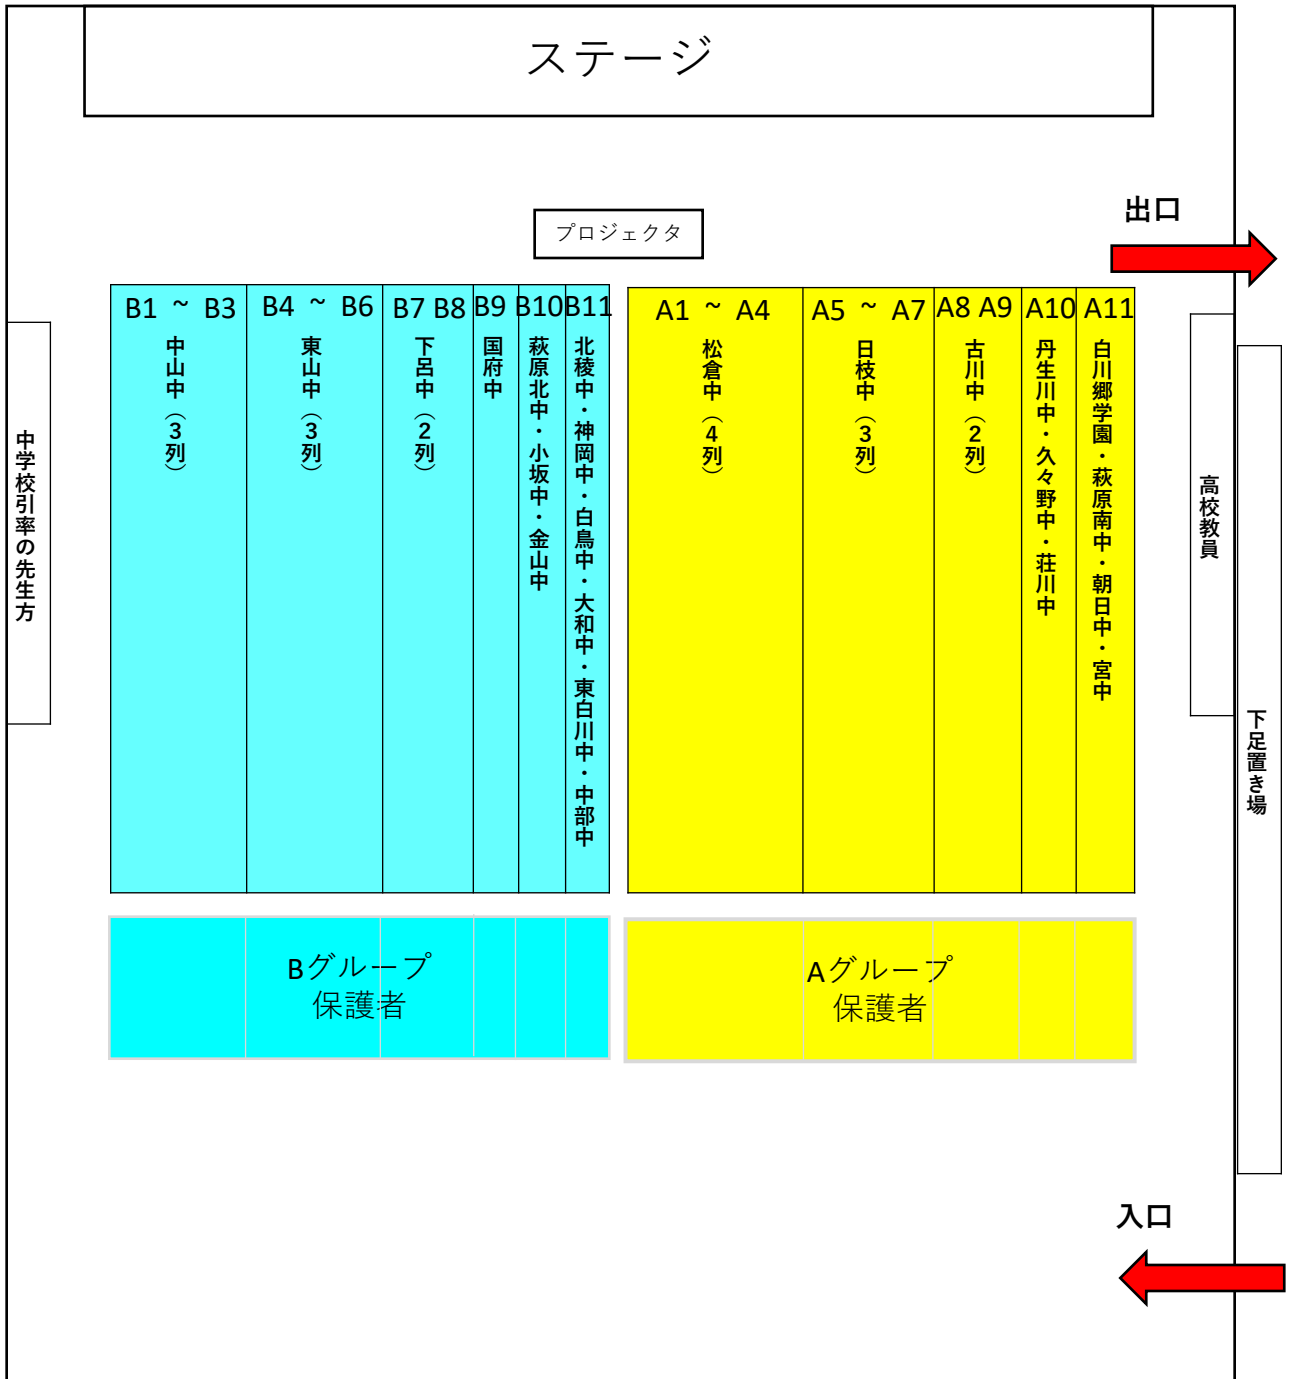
ステージ

出口

プロジェクタ

中学校引率の先生方

B1 ~ B3
中山中（3列）

B4 ~ B6
東山中（3列）

B7 B8
下呂中（2列）

B9
国府中

B10
萩原北中・小坂中・金山中

B11
北稜中・神岡中・白鳥中・大和中・東白川中・中部中

A1 ~ A4
松倉中（4列）

A5 ~ A7
日枝中（3列）

A8 A9
古川中（2列）

A10
丹生川中・久々野中・荘川中

A11
白川郷学園・萩原南中・朝日中・宮中

高校教員

下足置き場

Bグループ
保護者

Aグループ
保護者

入口